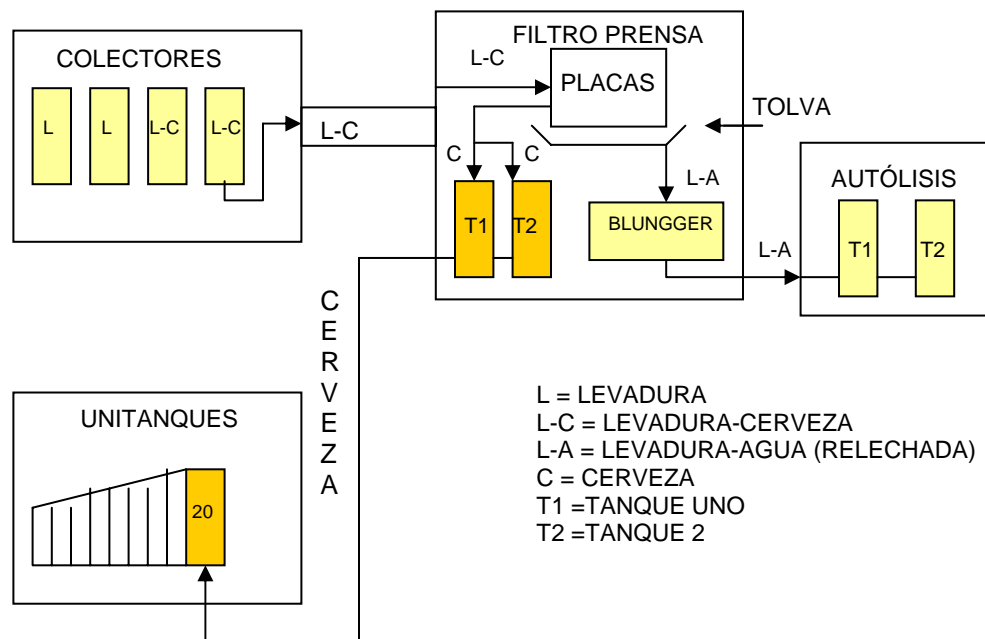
COLECTORES

L L L-C L-C

L-C

FILTRO PRENSA

L-C

PLACAS

TOLVA

C C

L-A

T1 T2

BLUNGGER

L-A

AUTÓLISIS

T1 T2

C
E
R
V
E
Z
A

UNITANQUES

20

L = LEVADURA
L-C = LEVADURA-CERVEZA
L-A = LEVADURA-AGUA (RELECHADA)
C = CERVEZA
T1 =TANQUE UNO
T2 =TANQUE 2